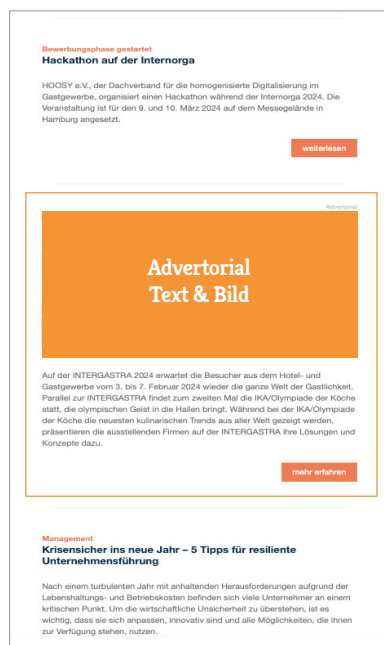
Bewerbungsphase gestartet
Hackathon auf der Internorga

HOOSY e.V., der Dachverband für die homogenisierte Digitalisierung im Gastgewerbe, organisiert einen Hackathon während der Internorga 2024. Die Veranstaltung ist für den 9. und 10. März 2024 auf dem Messegelände in Hamburg angesetzt.

weiterlesen

Advertorial

Advertorial
Text & Bild

Auf der INTERGASTRA 2024 erwartet die Besucher aus dem Hotel- und Gastgewerbe vom 3. bis 7. Februar 2024 wieder die ganze Welt der Gastlichkeit. Parallel zur INTERGASTRA findet zum zweiten Mal die IKA/Olympiade der Köche statt, die olympischen Geist in die Hallen bringt. Während bei der IKA/Olympiade der Köche die neuesten kulinarischen Trends aus aller Welt gezeigt werden, präsentieren die ausstellenden Firmen auf der INTERGASTRA ihre Lösungen und Konzepte dazu.

mehr erfahren

Management
Krisensicher ins neue Jahr – 5 Tipps für resiliente Unternehmensführung

Nach einem turbulenten Jahr mit anhaltenden Herausforderungen aufgrund der Lebenshaltungs- und Betriebskosten befinden sich viele Unternehmer an einem kritischen Punkt. Um die wirtschaftliche Unsicherheit zu überstehen, ist es wichtig, dass sie sich anpassen, innovativ sind und alle Möglichkeiten, die ihnen zur Verfügung stehen, nutzen.